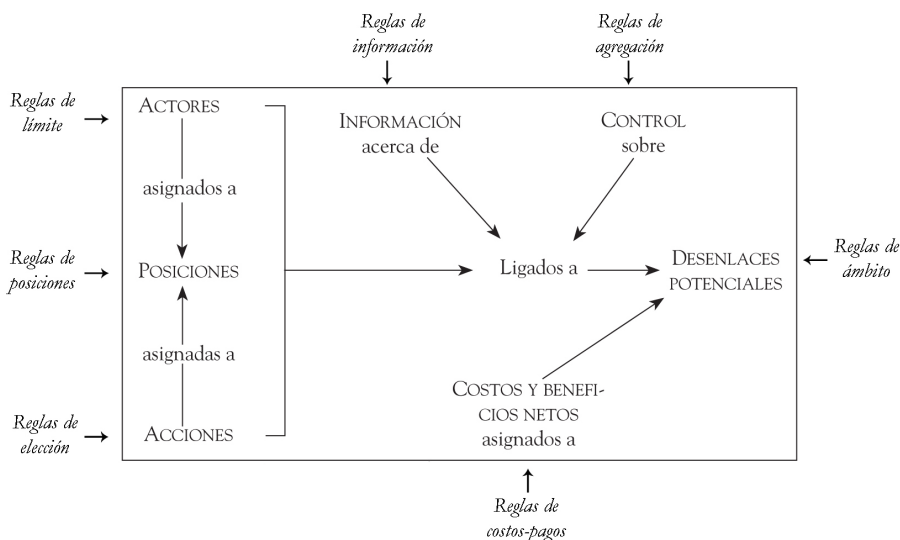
Reglas de información

Reglas de agregación

Reglas de límite

Reglas de posiciones

Reglas de elección

ACTORES

asignados a

POSICIONES

asignadas a

ACCIONES

INFORMACIÓN acerca de

CONTROL sobre

Ligados a

DESENLACES POTENCIALES

Reglas de ámbito

COSTOS Y BENEFICIOS NETOS asignados a

Reglas de costos-pagos